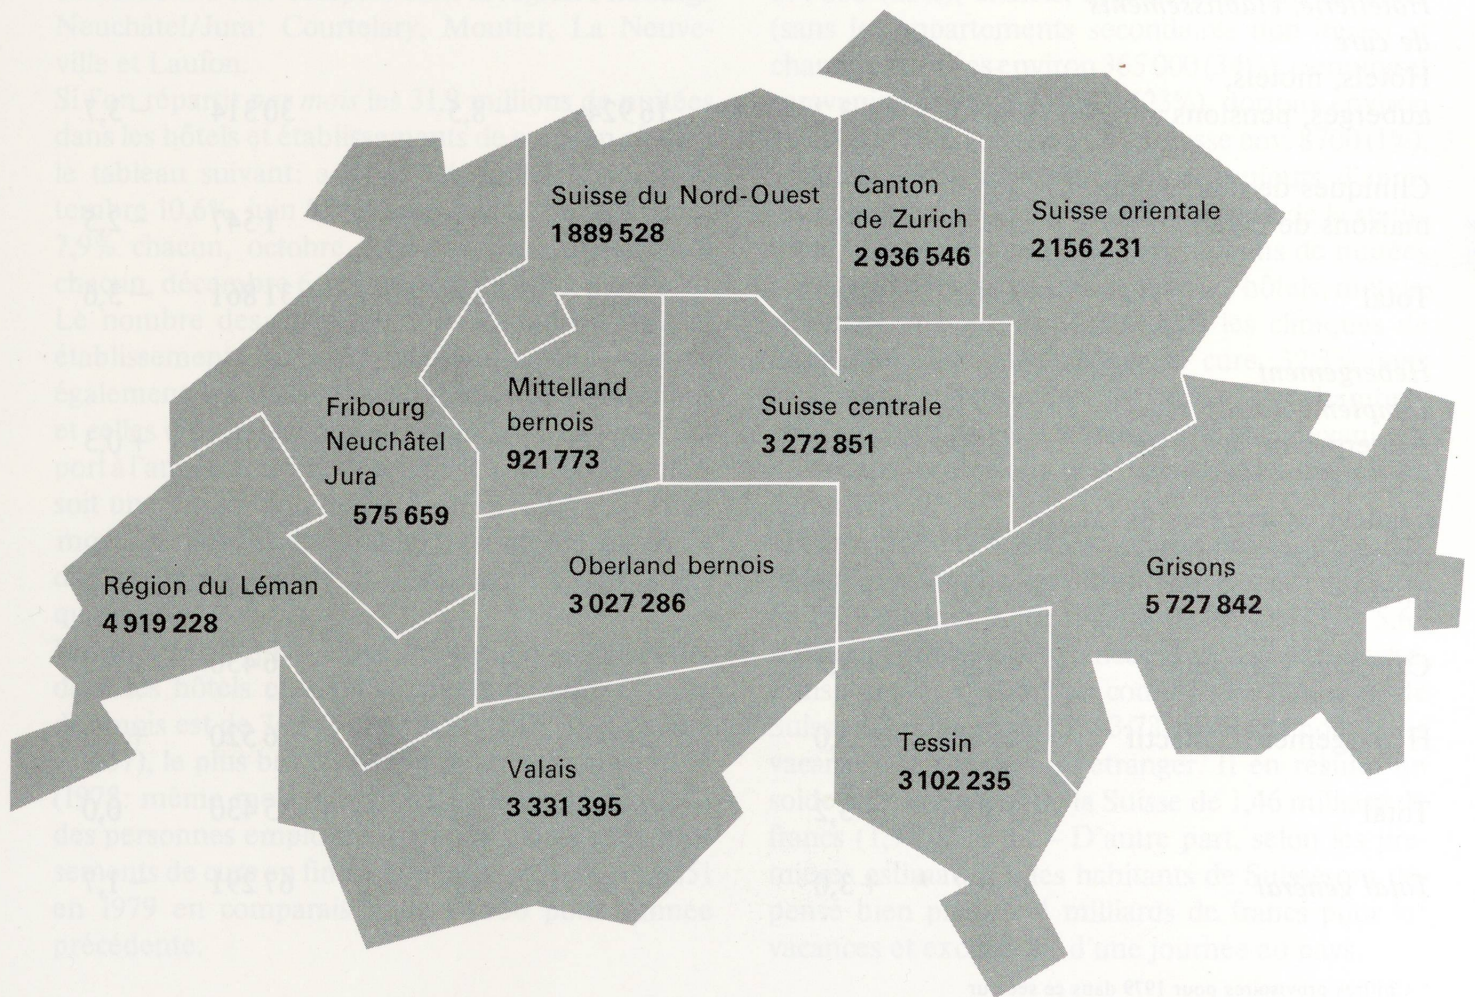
Suisse du Nord-Ouest
1 889 528

Canton de Zurich
2 936 546

Suisse orientale
2 156 231

Fribourg Neuchâtel Jura
575 659

Mittelland bernois
921 773

Suisse centrale
3 272 851

Région du Léman
4 919 228

Oberland bernois
3 027 286

Grisons
5 727 842

Valais
3 331 395

Tessin
3 102 235